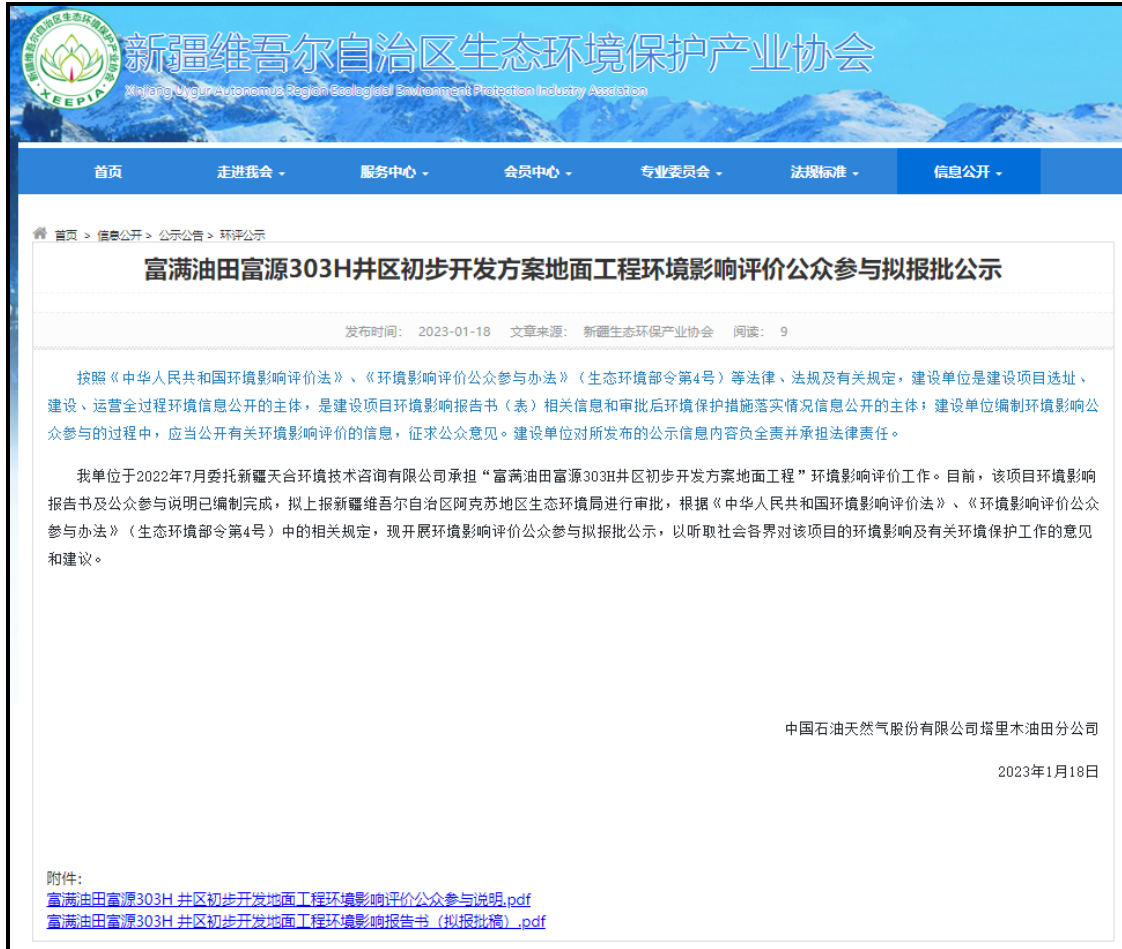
新疆维吾尔自治区生态环境保护产业协会
Xinjiang Uygur Autonomus Region Ecological Environment Protection Industry Association
XEEPIA

首页 走进我会 服务中心 会员中心 专业委员会 法规标准 信息公开

首页 > 信息公开 > 公示公告 > 环评公示

富满油田富源303H井区初步开发方案地面工程环境影响评价公众参与拟报批公示

发布时间： 2023-01-18 文章来源： 新疆生态环保产业协会 阅读： 9

按照《中华人民共和国环境影响评价法》、《环境影响评价公众参与办法》（生态环境部令第4号）等法律、法规及有关规定，建设单位是建设项目选址、建设、运营全过程环境信息公开的主体，是建设项目环境影响报告书（表）相关信息和审批后环境保护措施落实情况信息公开的主体；建设单位编制环境影响公众参与的过程中，应当公开有关环境影响评价的信息，征求公众意见。建设单位对所发布的公示信息内容负全责并承担法律责任。

我单位于2022年7月委托新疆天合环境技术咨询有限公司承担“富满油田富源303H井区初步开发方案地面工程”环境影响评价工作。目前，该项目环境影响报告书及公众参与说明已编制完成，拟上报新疆维吾尔自治区阿克苏地区生态环境局进行审批，根据《中华人民共和国环境影响评价法》、《环境影响评价公众参与办法》（生态环境部令第4号）中的相关规定，现开展环境影响评价公众参与拟报批公示，以听取社会各界对该项目的环境影响及有关环境保护工作的意见和建议。

中国石油天然气股份有限公司塔里木油田分公司

2023年1月18日

附件：
富满油田富源303H 井区初步开发地面工程环境影响评价公众参与说明.pdf
富满油田富源303H 井区初步开发地面工程环境影响报告书（拟报批稿）.pdf